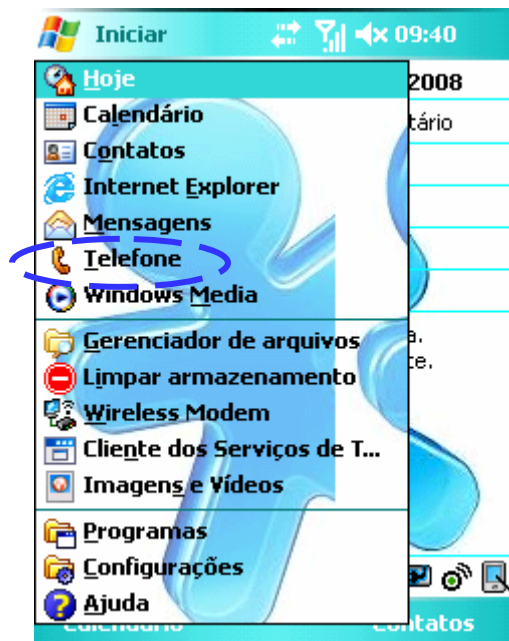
Iniciar 09:40

Hoje
Calendário
Contatos
Internet Explorer
Mensagens
Telefone
Windows Media

Gerenciador de arquivos
Limpar armazenamento
Wireless Modem
Cliente dos Serviços de T...
Imagens e Vídeos

Programas
Configurações
Ajuda

2008
tário
a.
te.

Calendário
Contatos